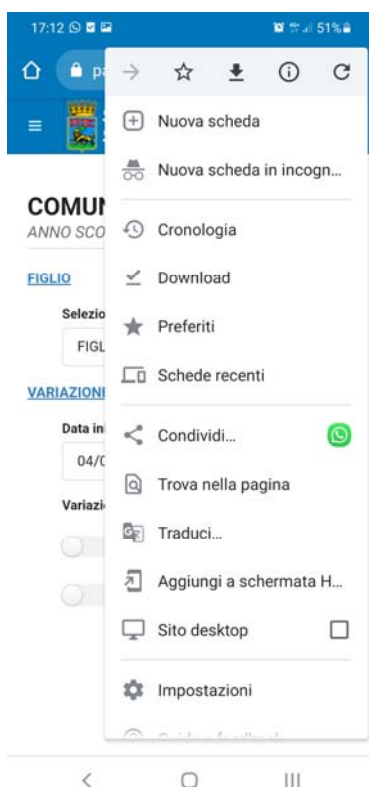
17:12 51%

pa

Nuova scheda

Nuova scheda in incogn...

COMUN
ANNO SCO

Cronologia

FIGLIO

Download

Selezio
FIGL

Preferiti

Schede recenti

VARIAZIONI

Data ini
04/0

Condividi...

Trova nella pagina

Variazi

Traduci...

Aggiungi a schermata H...

Sito desktop

Impostazioni

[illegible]